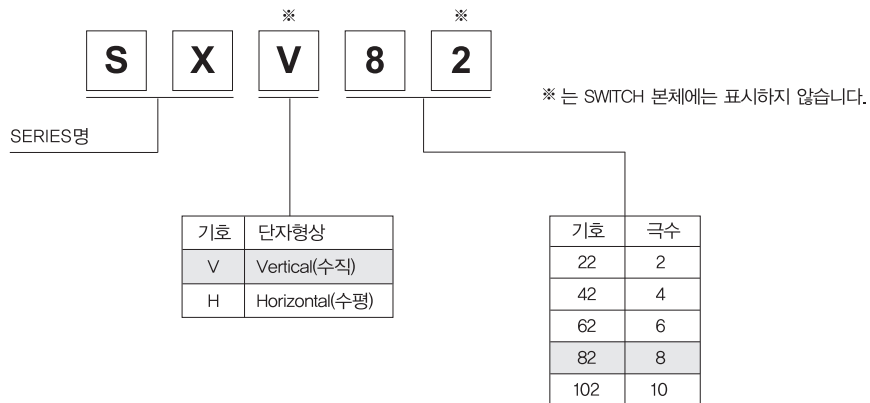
※ ※

S X V 8 2

※ 는 SWITCH 본체에는 표시하지 않습니다.

SERIES명

| 기호 | 단자형상 |
|---|---|
| V | Vertical(수직) |
| H | Horizontal(수평) |

| 기호 | 극수 |
|---|---|
| 22 | 2 |
| 42 | 4 |
| 62 | 6 |
| 82 | 8 |
| 102 | 10 |